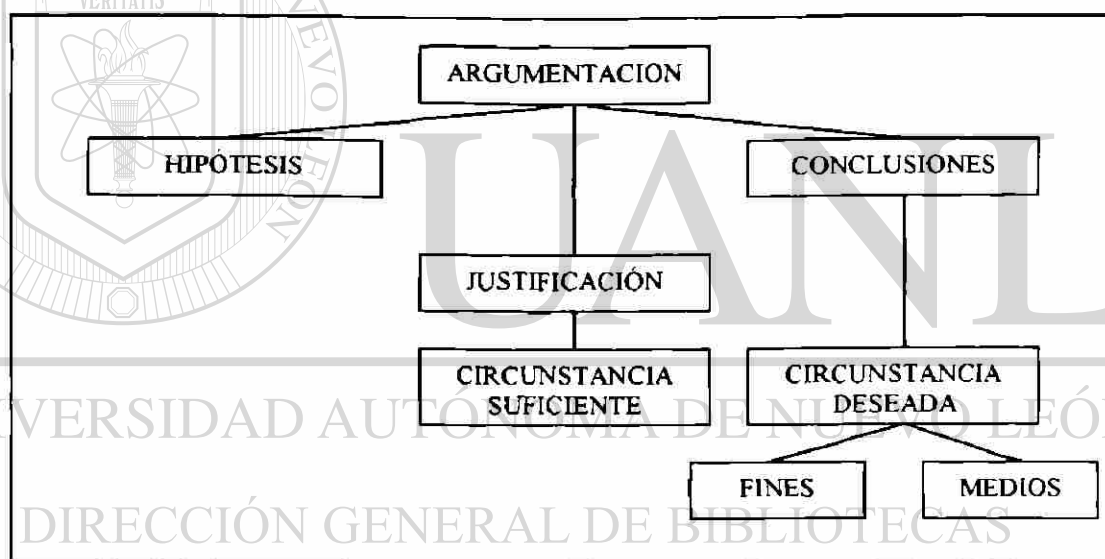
VERITATIS

ARGUMENTACION

HIPÓTESIS

CONCLUSIONES

JUSTIFICACIÓN

CIRCUNSTANCIA SUFICIENTE

CIRCUNSTANCIA DESEADA

FINES

MEDIOS

UANL

UNIVERSIDAD AUTÓNOMA DE NUEVO LEÓN

DIRECCIÓN GENERAL DE BIBLIOTECAS